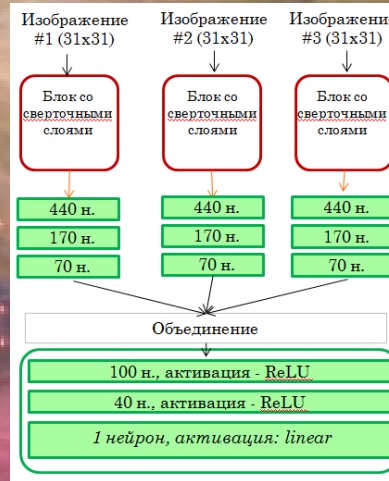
Изображение #1 (31x31)

Изображение #2 (31x31)

Изображение #3 (31x31)

Блок со сверточными слоями

Блок со сверточными слоями

Блок со сверточными слоями

440 н.

170 н.

70 н.

440 н.

170 н.

70 н.

440 н.

170 н.

70 н.

Объединение

100 н., активация - ReLU

40 н., активация - ReLU

1 нейрон, активация: linear